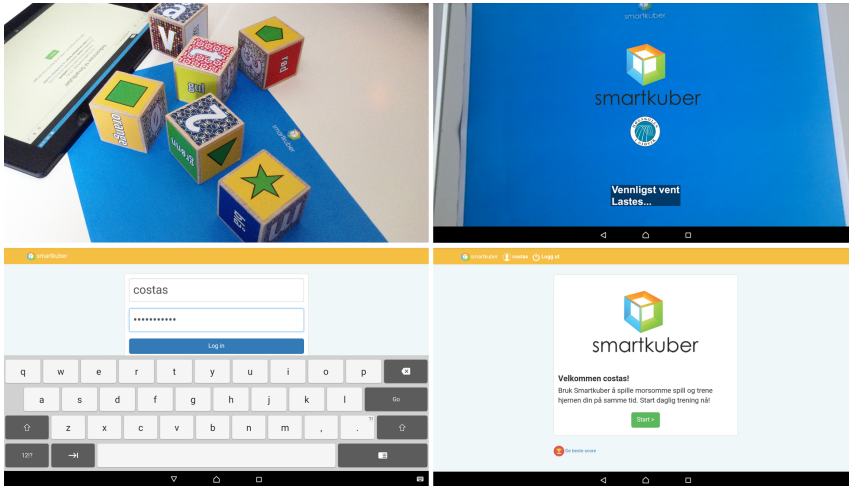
smartkuber

smartkuber

smartkuber

Vennligst vent
Lastes...

smartkuber

costas

••••••••••••

Log in

q w e r t y u i o p
a s d f g h j k l Go
z x c v b n m , .
12!?

smartkuber costas Logg ut

smartkuber

Velkommen costas!

Bruk Smartkuber å spille morsomme spill og trene hjernen din på samme tid. Start daglig trening nå!

Start >

De beste score